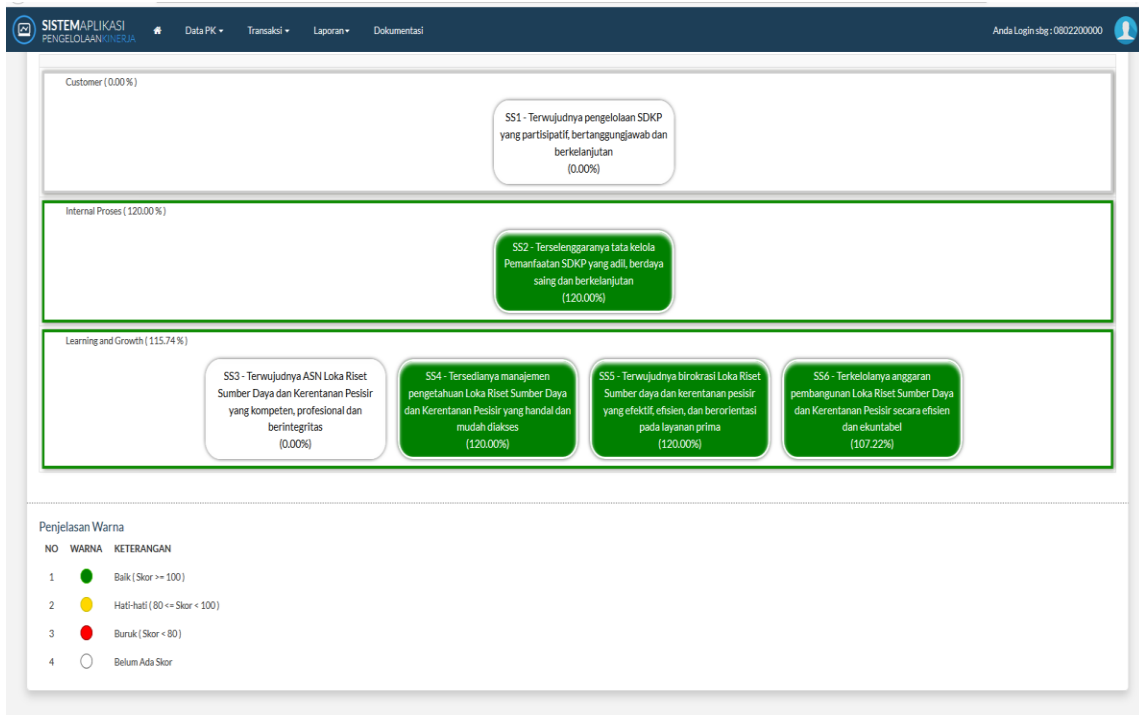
SISTEMAPLIKASI PENGELOLAANKINERJA

Data PK ▾ Transaksi ▾ Laporan ▾ Dokumentasi

Anda Login sbg : 0802200000

Customer ( 0.00 % )

SS1 - Terwujudnya pengelolaan SDKP yang partisipatif, bertanggungjawab dan berkelanjutan (0.00%)

Internal Proses ( 120.00 % )

SS2 - Terselenggaranya tata kelola Pemanfaatan SDKP yang adil, berdaya saing dan berkelanjutan (120.00%)

Learning and Growth ( 115.74 % )

SS3 - Terwujudnya ASN Loka Riset Sumber Daya dan Kerentanan Pesisir yang kompeten, profesional dan berintegritas (0.00%)

SS4 - Tersedianya manajemen pengetahuan Loka Riset Sumber Daya dan Kerentanan Pesisir yang handal dan mudah diakses (120.00%)

SS5 - Terwujudnya birokrasi Loka Riset Sumber daya dan kerentanan pesisir yang efektif, efisien, dan berorientasi pada layanan prima (120.00%)

SS6 - Terkelolanya anggaran pembangunan Loka Riset Sumber Daya dan Kerentanan Pesisir secara efisien dan ekuntabel (107.22%)

Penjelasan Warna

| NO | WARNA | KETERANGAN |
|---|---|---|
| 1 | | Baik ( Skor >= 100 ) |
| 2 | | Hati-hati ( 80 <= Skor < 100 ) |
| 3 | | Buruk ( Skor < 80 ) |
| 4 | | Belum Ada Skor |